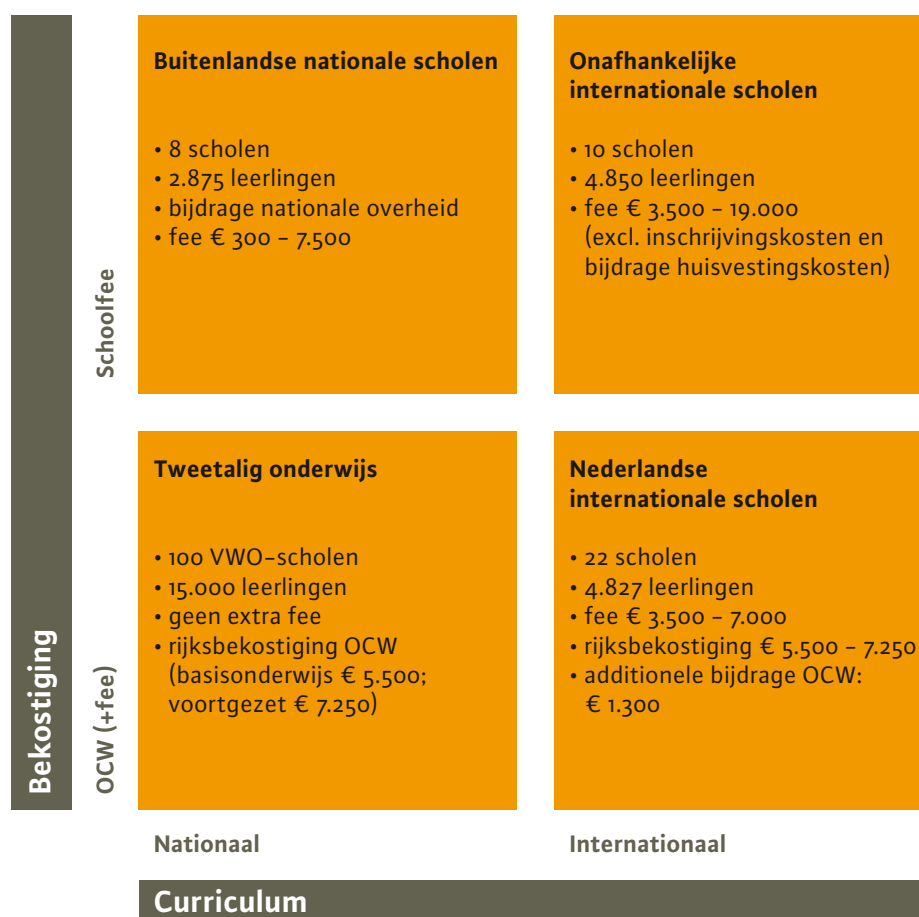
Bekostiging

Schoolfee

Buitenlandse nationale scholen

• 8 scholen
• 2.875 leerlingen
• bijdrage nationale overheid
• fee € 300 – 7.500

Onafhankelijke internationale scholen

• 10 scholen
• 4.850 leerlingen
• fee € 3.500 – 19.000 (excl. inschrijvingskosten en bijdrage huisvestingskosten)

OCW (+fee)

Tweetalig onderwijs

• 100 VWO-scholen
• 15.000 leerlingen
• geen extra fee
• rijksbekostiging OCW (basisonderwijs € 5.500; voortgezet € 7.250)

Nederlandse internationale scholen

• 22 scholen
• 4.827 leerlingen
• fee € 3.500 – 7.000
• rijksbekostiging € 5.500 – 7.250
• additionele bijdrage OCW: € 1.300

Nationaal

Internationaal

Curriculum